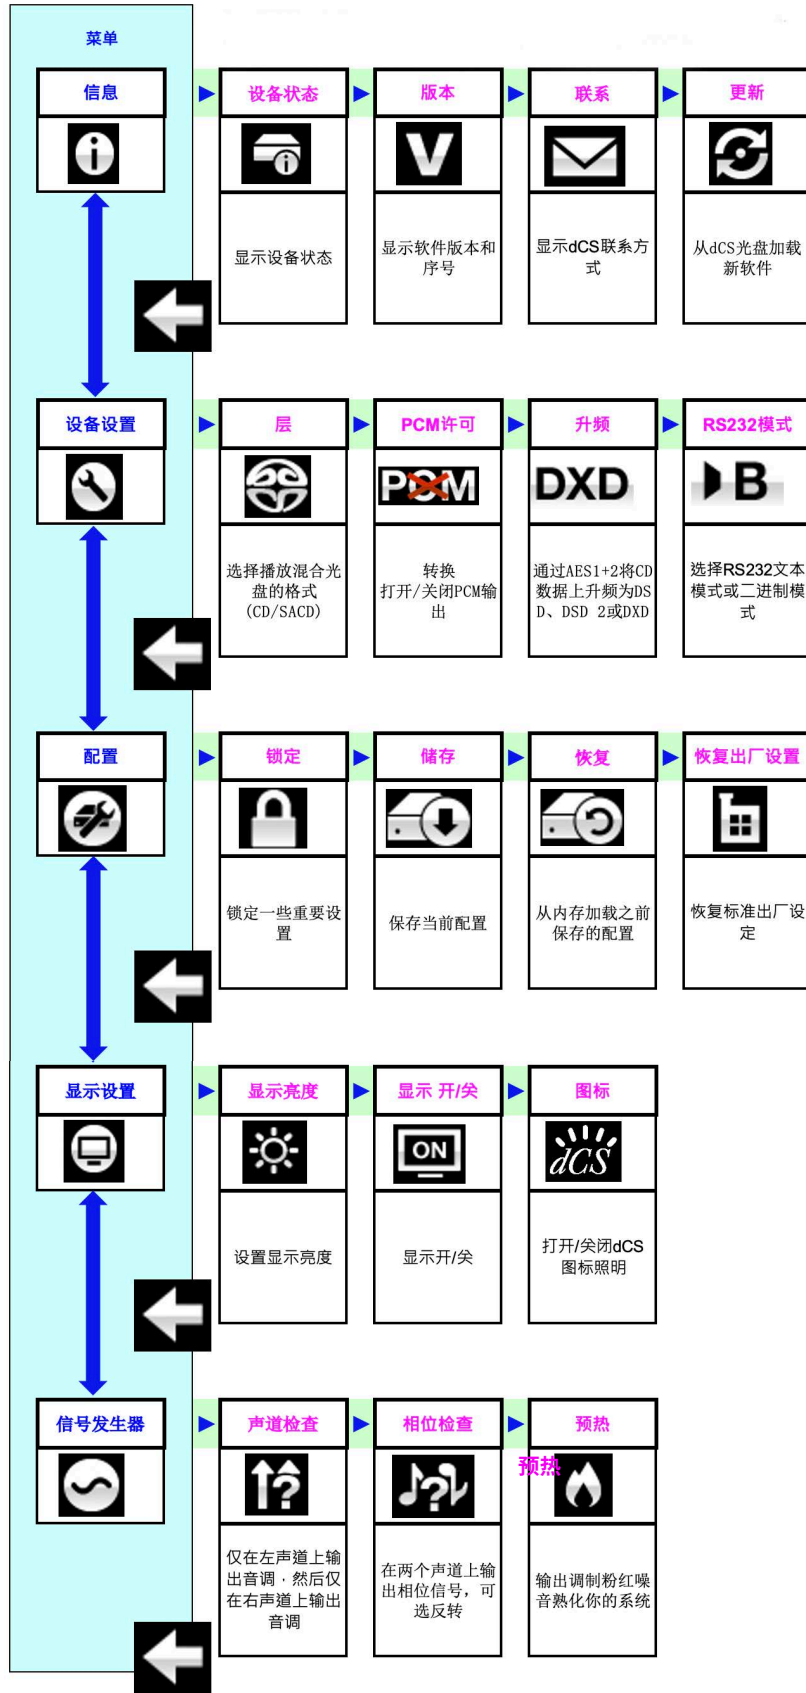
菜单

信息

设备状态

显示设备状态

版本

V

显示软件版本和序号

联系

显示dCS联系方式

更新

从dCS光盘加载新软件

设备设置

层

选择播放混合光盘的格式（CD/SACD)

PCM许可

PCM

转换打开/关闭PCM输出

升频

DXD

通过AES1+2将CD数据上升频为DSD、DSD 2或DXD

RS232模式

B

选择RS232文本模式或二进制模式

配置

锁定

锁定一些重要设置

储存

保存当前配置

恢复

从内存加载之前保存的配置

恢复出厂设置

恢复标准出厂设定

显示设置

显示亮度

设置显示亮度

显示 开/关

ON

显示开/关

图标

dCS

打开/关闭dCS图标照明

信号发生器

声道检查

仅在左声道上输出音调，然后仅在右声道上输出音调

相位检查

在两个声道上输出相位信号，可选反转

预热

预热

输出调制粉红噪音熟化你的系统